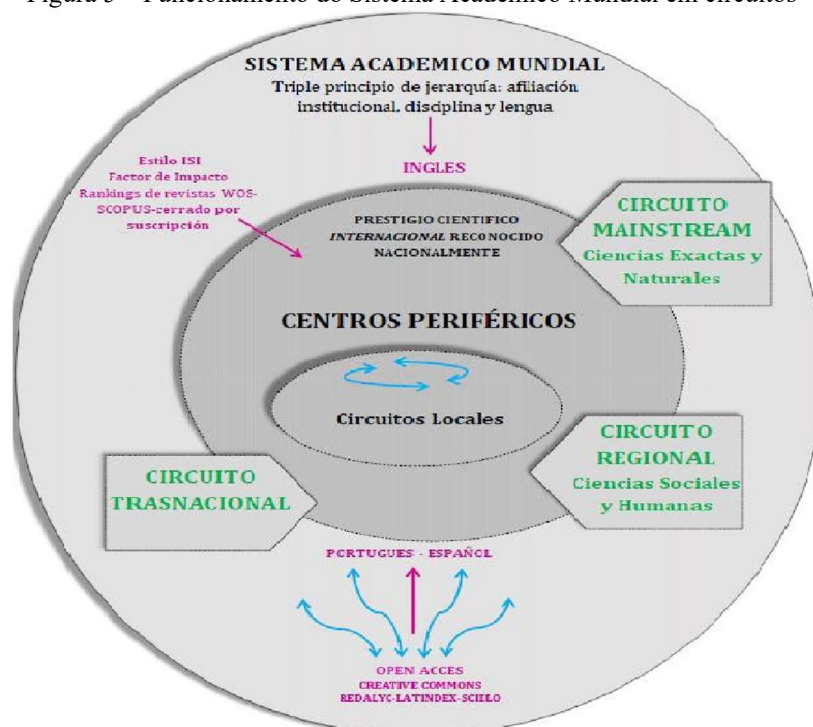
Figura 5 – Funcionamiento do Sistema Acadêmico Mundial em circuitos

SISTEMA ACADEMICO MUNDIAL
Triple principio de jerarquía: afiliación institucional, disciplina y lengua

INGLES

Estilo ISI
Factor de Impacto
Rankings de revistas WOS-SCOPUS-cerrado por suscripción

PRESTIGIO CIENTIFICO
INTERNACIONAL RECONOCIDO NACIONALMENTE

CIRCUITO MAINSTREAM
Ciencias Exactas y Naturales

CENTROS PERIFÉRICOS

Circuitos Locales

CIRCUITO REGIONAL
Ciencias Sociales y Humanas

CIRCUITO TRASNACIONAL

PORTUGUES - ESPAÑOL

OPEN ACCES
CREATIVE COMMONS
REDALYC-LATINDEX-SCIELO